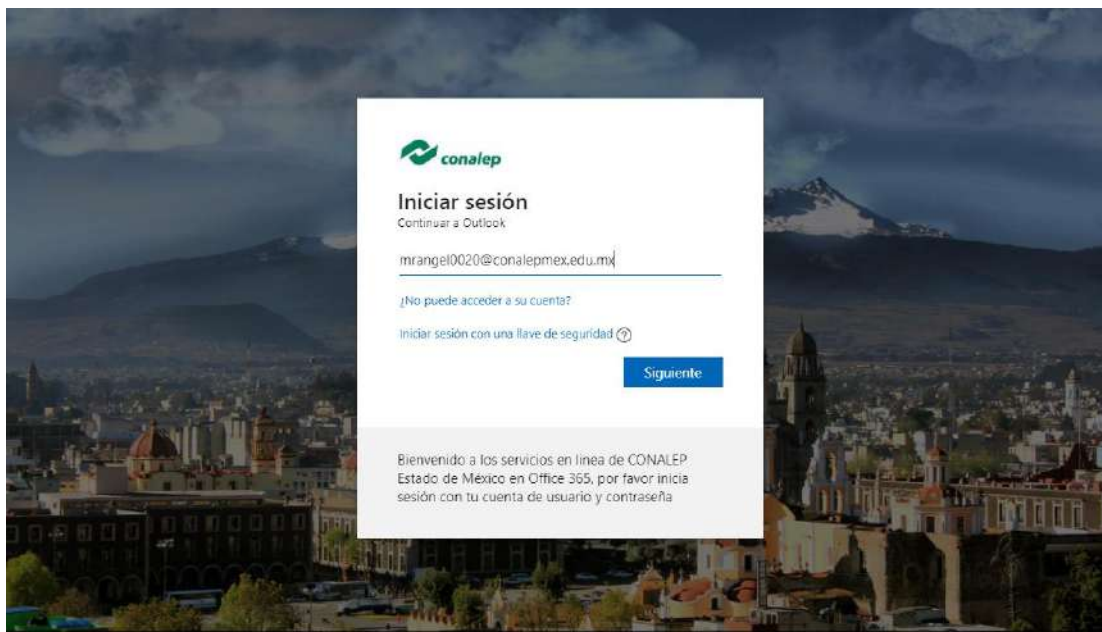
conalep

Iniciar sesión
Continuar a Outlook

mrangel0020@conalepmex.edu.mx

¿No puede acceder a su cuenta?

Iniciar sesión con una llave de seguridad ?

Siguiente

Bienvenido a los servicios en linea de CONALEP Estado de México en Office 365, por favor inicia sesión con tu cuenta de usuario y contraseña